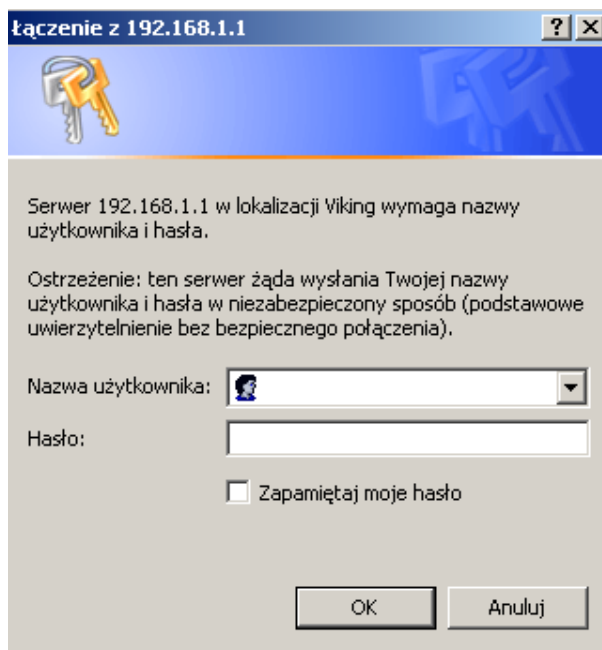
Łączenie z 192.168.1.1

? X

Serwer 192.168.1.1 w lokalizacji Viking wymaga nazwy użytkownika i hasła.

Ostrzeżenie: ten serwer żąda wysłania Twojej nazwy użytkownika i hasła w niezabezpieczony sposób (podstawowe uwierzytelnienie bez bezpiecznego połączenia).

Nazwa użytkownika:

Hasło:

Zapamiętaj moje hasło

OK

Anuluj